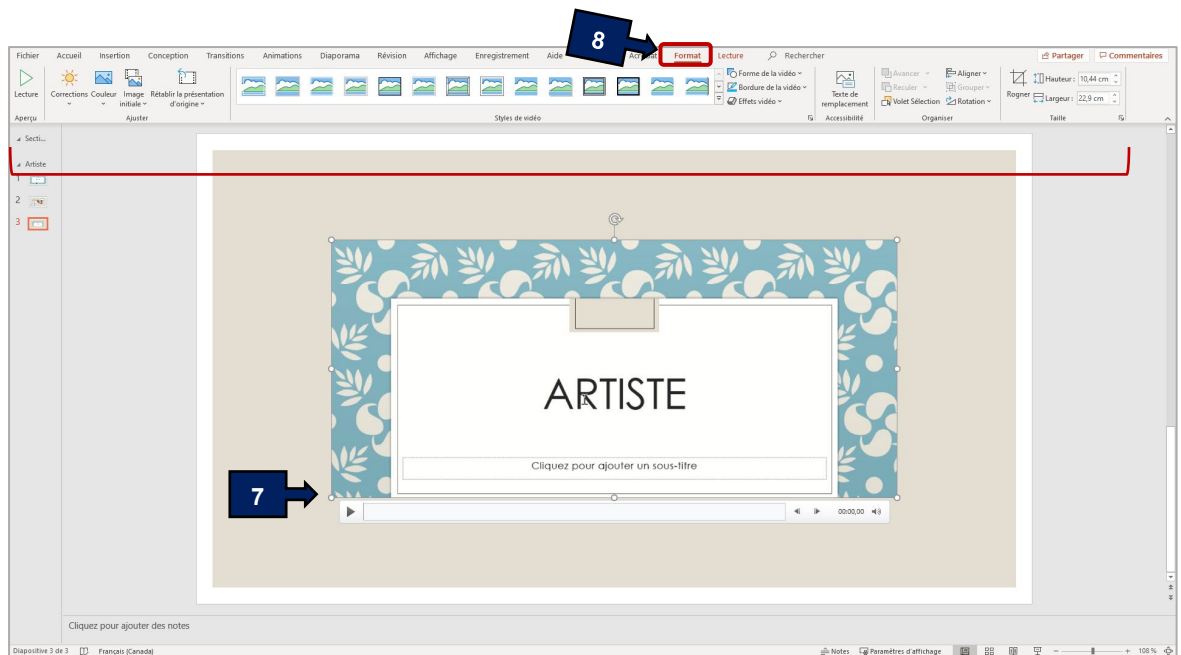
8

Fichier Accueil Insertion Conception Transitions Animations Diaporama Révision Affichage Enregistrement Aide Acrobat Format Lecture Rechercher

Partager Commentaires

Lecture
Aperçu

Corrections Couleur Image initiale Rétablir la présentation d'origine
Ajuster

Forme de la vidéo
Bordure de la vidéo
Effets vidéo
Styles de vidéo

Texte de remplacement
Accessibilité

Avancer Reculer Volet Sélection
Aligner Grouper Rotation
Organiser

Rogner
Hauteur : 10,44 cm
Largeur : 22,9 cm
Taille

Secti...
Artiste
1
2
3

ARTISTE

Cliquez pour ajouter un sous-titre

00:00,00

7

Cliquez pour ajouter des notes

Diapositive 3 de 3 Français (Canada) Notes Paramètres d'affichage 108 %